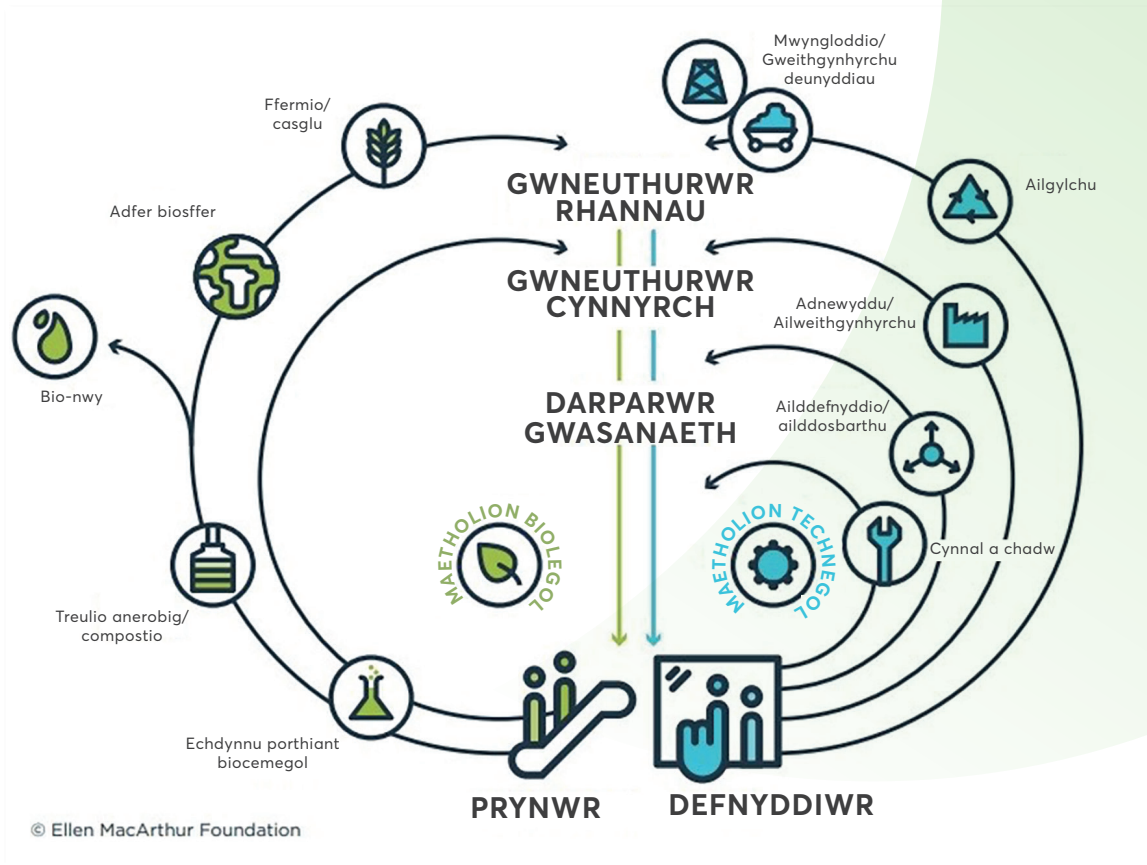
Ffermio/
casglu

Adfer biosffer

Bio-nwy

Treulio anerobig/
compostio

Echdynnu porthiant
biocemegol

Mwyngloddio/
Gweithgynhyrchu
deunyddiau

Ailgylchu

Adnewyddu/
Ailweithgynhyrchu

Ailddefnyddio/
ailddosbarthu

Cynnal a chadw

GWNEUTHURWR
RHANNAU

GWNEUTHURWR
CYNNYRCH

DARPARWR
GWASANAETH

MAETHOLION BIOLEGOL

MAETHOLION TECHNEGOL

PRYNWR

DEFNYDDIWR

© Ellen MacArthur Foundation